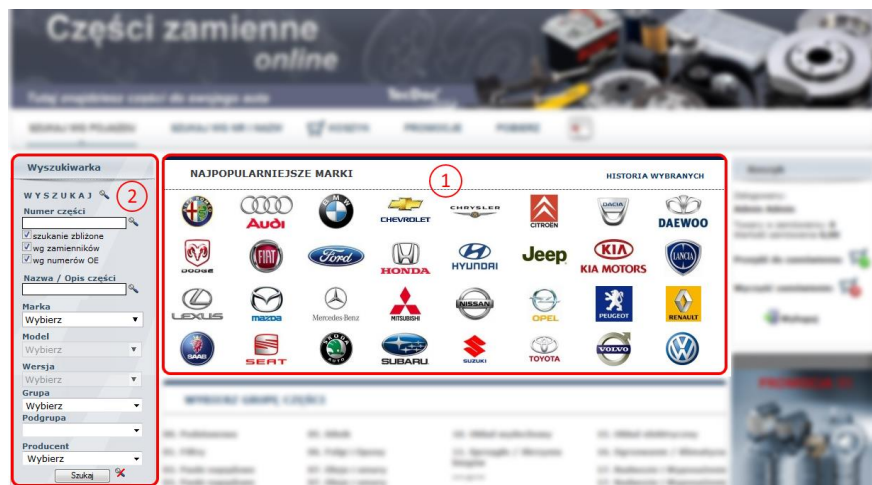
Części zamienne
online

Wyszukiwarka

WYSZUKAJ
2
Numer części
szukanie zbliżone
wg zamienników
wg numerów OE

Nazwa / Opis części

Marka
Wybierz
Model
Wybierz
Wersja
Wybierz
Grupa
Wybierz
Podgrupa

Producent
Wybierz
Szukaj

NAJPOPULARNIEJSZE MARKI
1
HISTORIA WYBRANYCH

Audi
CHEVROLET
CHRYSLER
CITROËN
DACIA
DAEWOO
DODGE
FIAT
Ford
HONDA
HYUNDAI
Jeep
KIA
KIA MOTORS
LANCIA
LEXUS
mazda
Mercedes-Benz
MITSUBISHI
NISSAN
OPEL
PEUGEOT
RENAULT
SAAB
SEAT
SKODA
SUBARU
SUZUKI
TOYOTA
VOLVO